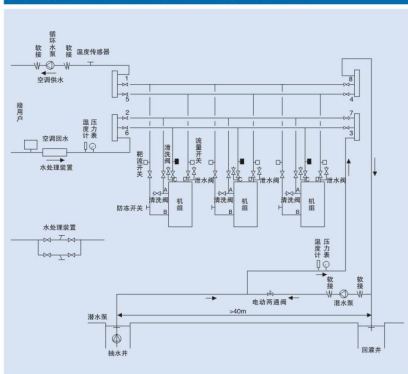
软接
循环水泵
软接
温度传感器
空调供水
1
5
8
4
接用户
2
6
7
3
空调回水
温度计
压力表
水处理装置
断流开关
清洗阀
流量开关
泄水阀
清洗阀
泄水阀
清洗阀
泄水阀
A
B
A
B
A
B
机组
机组
机组
防冻开关
清洗阀
清洗阀
清洗阀
水处理装置
温度计
压力表
软接
软接
潜水泵
电动两通阀
潜水泵
≥40m
抽水井
回灌井